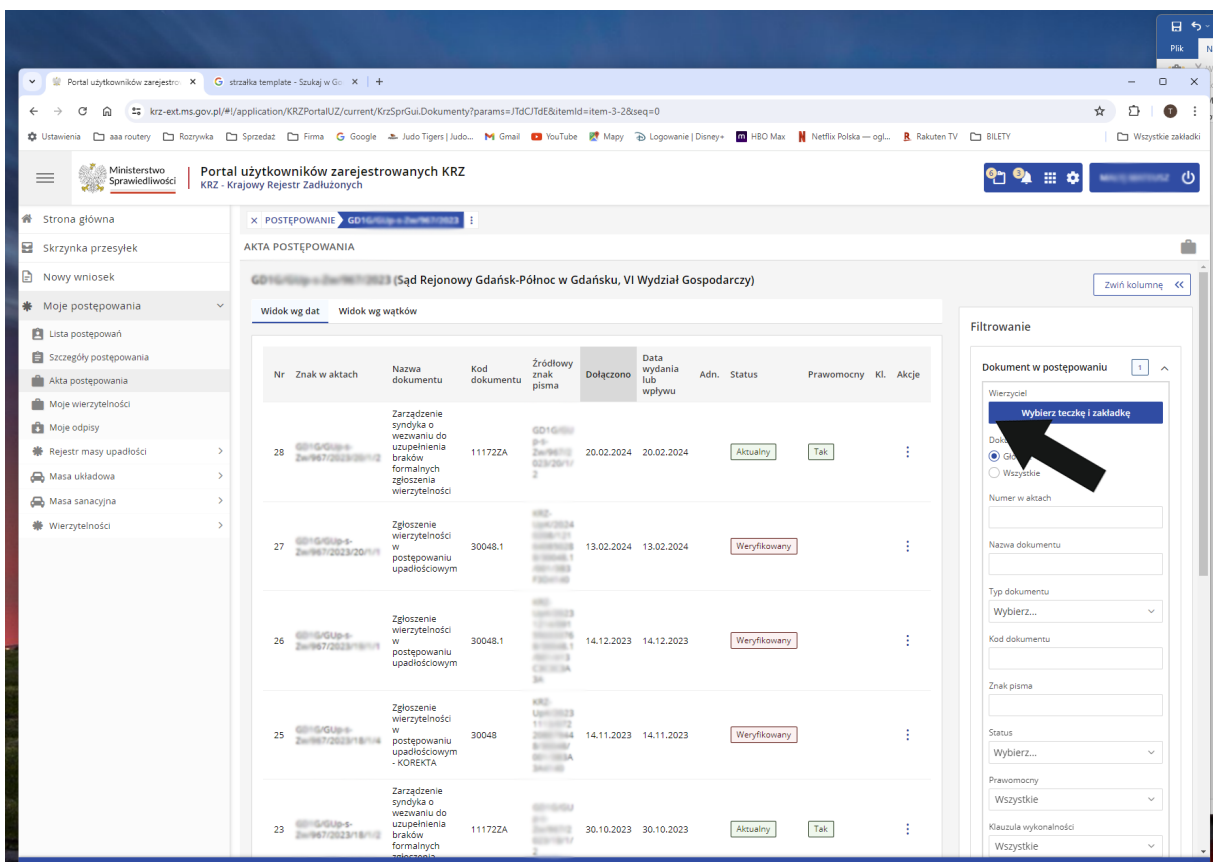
Plik N

Portal użytkowników zarejestro ×
strzałka template - Szukaj w Go ×
+

krz-ext.ms.gov.pl/#!/application/KRZPortalUZ/current/KrzSprGui.Dokumenty?params=JTdCJTdE&itemId=item-3-2&seq=0

Ustawienia | aaa routery | Rozrywka | Sprzedaż | Firma | Google | Judo Tigers | Judo... | Gmail | YouTube | Mapy | Logowanie | Disney+ | HBO Max | Netflix Polska — ogl... | Rakuten TV | BILETY | Wszystkie zakładki

Ministerstwo Sprawiedliwości

Portal użytkowników zarejestrowanych KRZ
KRZ - Krajowy Rejestr Zadłużonych

Strona główna
Skrzynka przesyłek
Nowy wniosek
Moje postępowania
Lista postępowań
Szczegóły postępowania
Akta postępowania
Moje wierzytelności
Moje odpisy
Rejestr masy upadłości
Masa układowa
Masa sanacyjna
Wierzytelności

× POSTĘPOWANIE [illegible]

AKTA POSTĘPOWANIA

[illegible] (Sąd Rejonowy Gdańsk-Północ w Gdańsku, VI Wydział Gospodarczy)

Zwiń kolumnę

Widok wg dat | Widok wg wątków

| Nr | Znak w aktach | Nazwa dokumentu | Kod dokumentu | Źródłowy znak pisma | Dołączono | Data wydania lub wpływu | Adn. | Status | Prawomocny | Kl. | Akcje |
|---|---|---|---|---|---|---|---|---|---|---|---|
| 28 | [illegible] | Zarządzenie syndyka o wezwaniu do uzupełnienia braków formalnych zgłoszenia wierzytelności | 11172ZA | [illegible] | 20.02.2024 | 20.02.2024 | | Aktualny | Tak | | ⋮ |
| 27 | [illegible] | Zgłoszenie wierzytelności w postępowaniu upadłościowym | 30048.1 | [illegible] | 13.02.2024 | 13.02.2024 | | Weryfikowany | | | ⋮ |
| 26 | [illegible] | Zgłoszenie wierzytelności w postępowaniu upadłościowym | 30048.1 | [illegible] | 14.12.2023 | 14.12.2023 | | Weryfikowany | | | ⋮ |
| 25 | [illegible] | Zgłoszenie wierzytelności w postępowaniu upadłościowym - KOREKTA | 30048 | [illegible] | 14.11.2023 | 14.11.2023 | | Weryfikowany | | | ⋮ |
| 23 | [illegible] | Zarządzenie syndyka o wezwaniu do uzupełnienia braków formalnych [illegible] | 11172ZA | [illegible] | 30.10.2023 | 30.10.2023 | | Aktualny | Tak | | ⋮ |

Filtrowanie

Dokument w postępowaniu 1

Wierzyciel
Wybierz teczkę i zakładkę
Dok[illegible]
Gł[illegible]
Wszystkie
Numer w aktach
Nazwa dokumentu
Typ dokumentu
Wybierz...
Kod dokumentu
Znak pisma
Status
Wybierz...
Prawomocny
Wszystkie
Klauzula wykonalności
Wszystkie